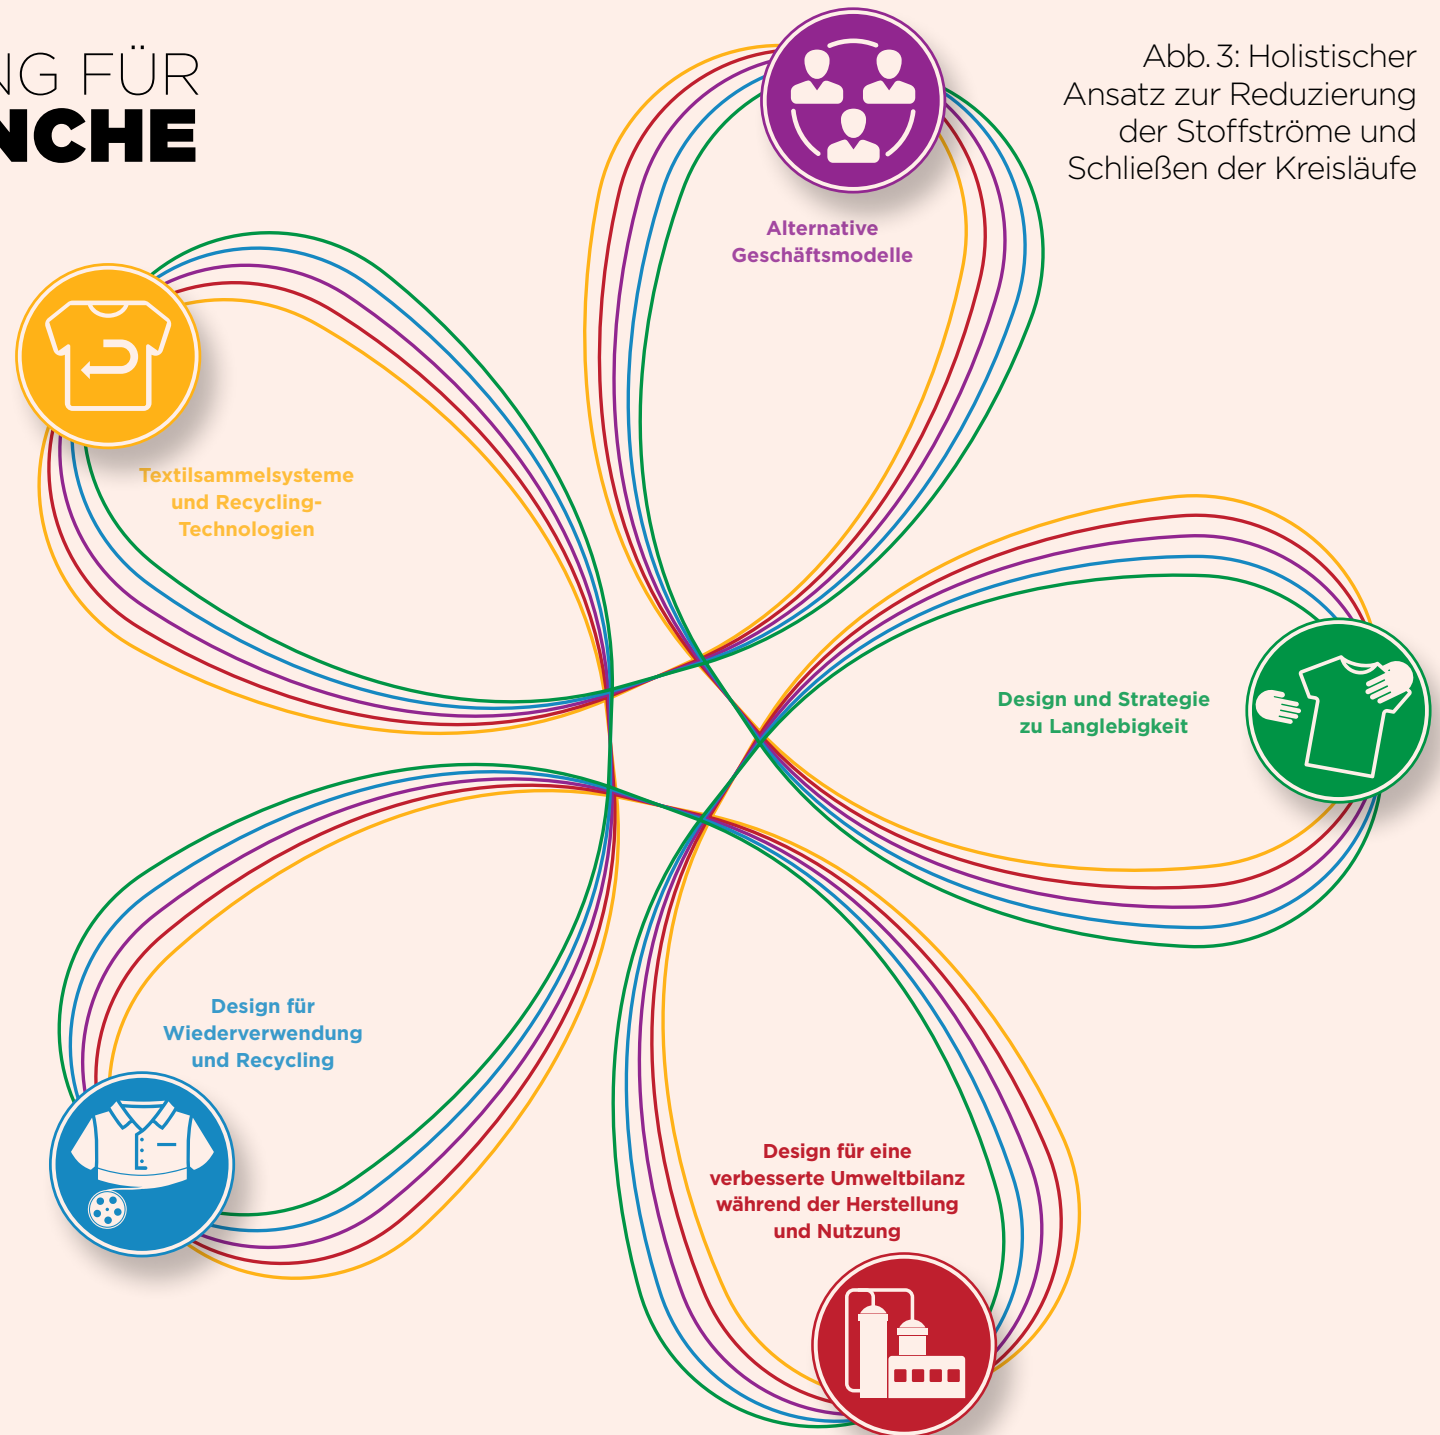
NG FÜR
NCHE

Abb. 3: Holistischer Ansatz zur Reduzierung der Stoffströme und Schließen der Kreisläufe

Alternative Geschäftsmodelle

Textilsammelsysteme und Recycling-Technologien

Design und Strategie zu Langlebigkeit

Design für Wiederverwendung und Recycling

Design für eine verbesserte Umweltbilanz während der Herstellung und Nutzung